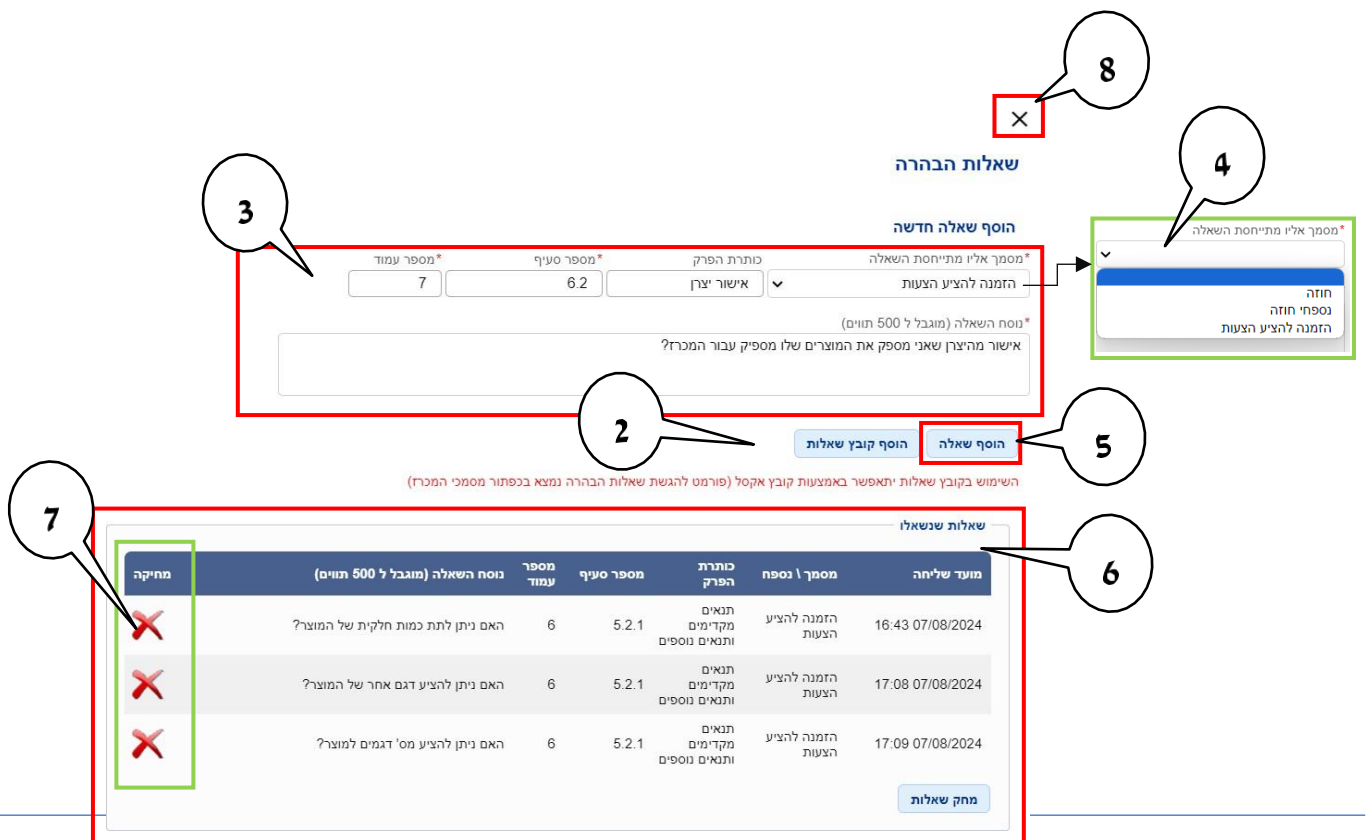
8

×

שאלות הבהרה

4

3

הוסף שאלה חדשה

*מסמך אליו מתייחסת השאלה

חוזה
נספחי חוזה
הזמנה להציע הצעות

*מסמך אליו מתייחסת השאלה | כותרת הפרק | *מספר סעיף | *מספר עמוד

הזמנה להציע הצעות | אישור יצרן | 6.2 | 7

*נוסח השאלה (מוגבל ל 500 תווים)

אישור מהיצרן שאני מספק את המוצרים שלו מספיק עבור המכרז?

2

5

הוסף שאלה | הוסף קובץ שאלות

השימוש בקובץ שאלות יתאפשר באמצעות קובץ אקסל (פורמט להגשת שאלות הבהרה נמצא בכפתור מסמכי המכרז)

7

6

שאלות שנשאלו

| מועד שליחה | מסמך \ נספח | כותרת הפרק | מספר סעיף | מספר עמוד | נוסח השאלה (מוגבל ל 500 תווים) | מחיקה |
|---|---|---|---|---|---|---|
| 16:43 07/08/2024 | הזמנה להציע הצעות | תנאים מקדימים ותנאים נוספים | 5.2.1 | 6 | האם ניתן לתת כמות חלקית של המוצר? | |
| 17:08 07/08/2024 | הזמנה להציע הצעות | תנאים מקדימים ותנאים נוספים | 5.2.1 | 6 | האם ניתן להציע דגם אחר של המוצר? | |
| 17:09 07/08/2024 | הזמנה להציע הצעות | תנאים מקדימים ותנאים נוספים | 5.2.1 | 6 | האם ניתן להציע מס' דגמים למוצר? | |

מחק שאלות